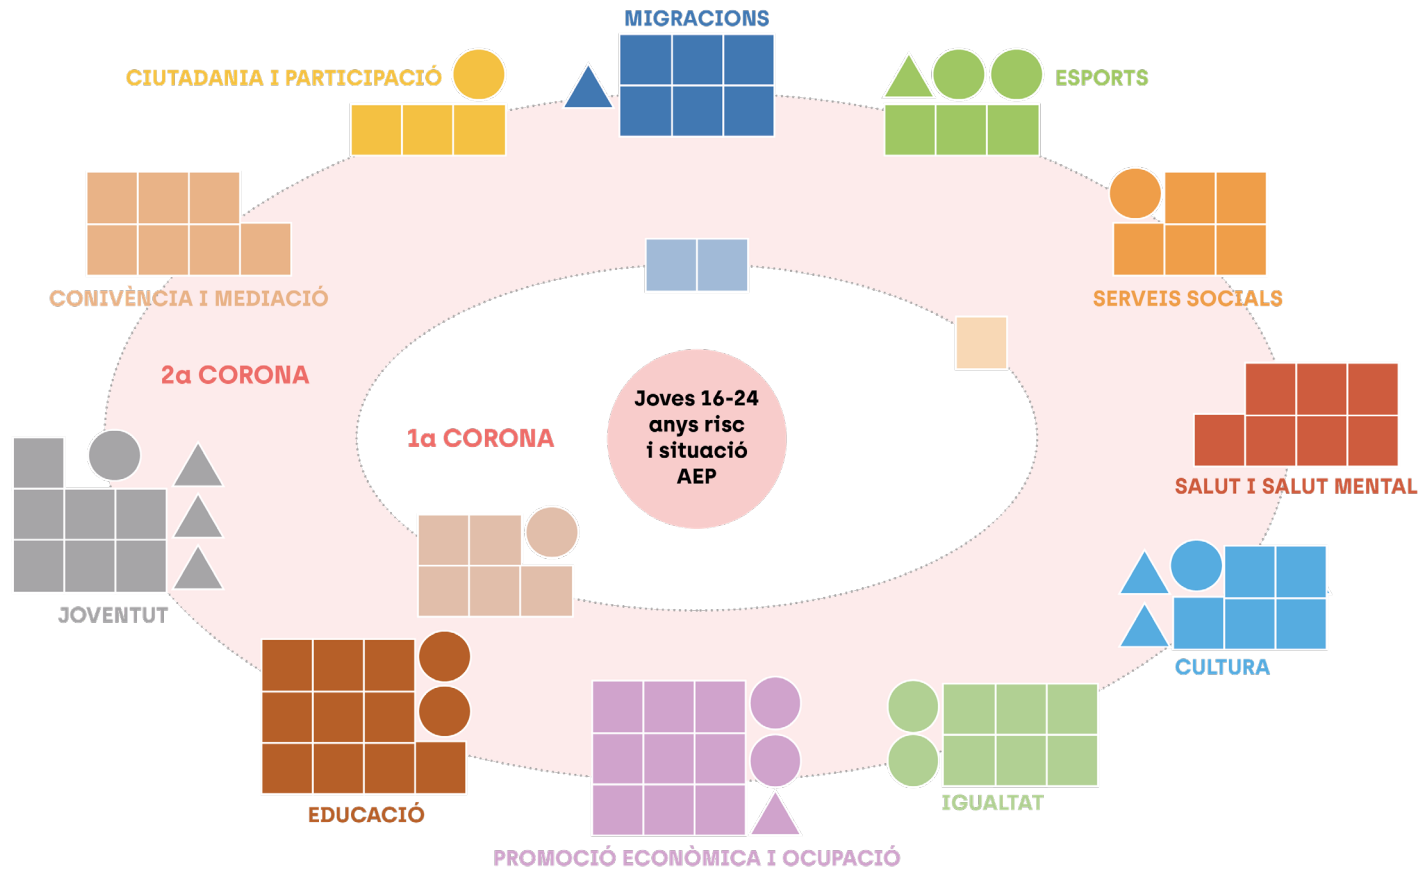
MIGRACIONS

CIUTADANIA I PARTICIPACIÓ

ESPORTS

CONVIVÈNCIA I MEDIACIÓ

SERVEIS SOCIALS

2a CORONA

1a CORONA

Joves 16-24 anys risc i situació AEP

SALUT I SALUT MENTAL

JOVENTUT

CULTURA

EDUCACIÓ

IGUALTAT

PROMOCIÓ ECONÒMICA I OCUPACIÓ